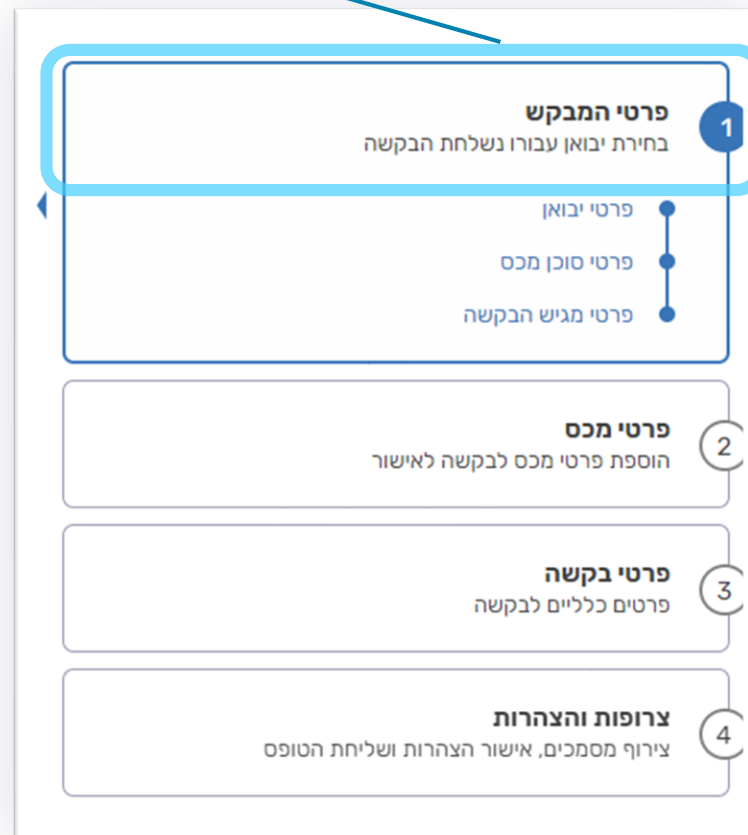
1
פרטי המבקש
בחירת יבואן עבורו נשלחת הבקשה

פרטי יבואן
פרטי סוכן מכס
פרטי מגיש הבקשה

2
פרטי מכס
הוספת פרטי מכס לבקשה לאישור

3
פרטי בקשה
פרטים כלליים לבקשה

4
צרופות והצהרות
צירוף מסמכים, אישור הצהרות ושליחת הטופס